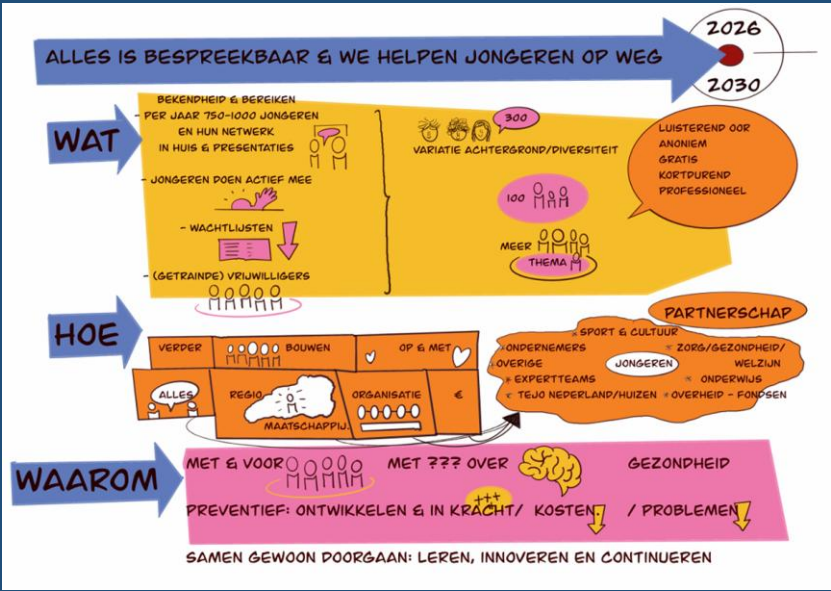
ALLES IS BESPREEKBAAR & WE HELPEN JONGEREN OP WEG

2026
2030

WAT

BEKENDHEID & BEREIKEN
PER JAAR 750-1000 JONGEREN EN HUN NETWERK IN HUIS & PRESENTATIES

- JONGEREN DOEN ACTIEF MEE

- WACHTLIJSTEN

- (GETRAINDE) VRIJWILLIGERS

300
VARIATIE ACHTERGROND/DIVERSITEIT

100

MEER
THEMA

LUISTEREND OOR
ANONIEM
GRATIS
KORTDUREND
PROFESSIONEEL

HOE

VERDER
BOUWEN
OP & MET
ALLES
REGIO
ORGANISATIE
€
MAATSCHAPPIJ

PARTNERSCHAP

SPORT & CULTUUR
ONDERNEMERS
ZORG/GEZONDHEID/WELZIJN
OVERIGE
JONGEREN
EXPERTTEAMS
ONDERWIJS
TEJO NEDERLAND/HUIZEN
OVERHEID - FONDSEN

WAAROM

MET & VOOR
MET ??? OVER
GEZONDHEID

PREVENTIEF: ONTWIKKELEN & IN KRACHT/ KOSTEN / PROBLEMEN

SAMEN GEWOON DOORGAAN: LEREN, INNOVEREN EN CONTINUEREN